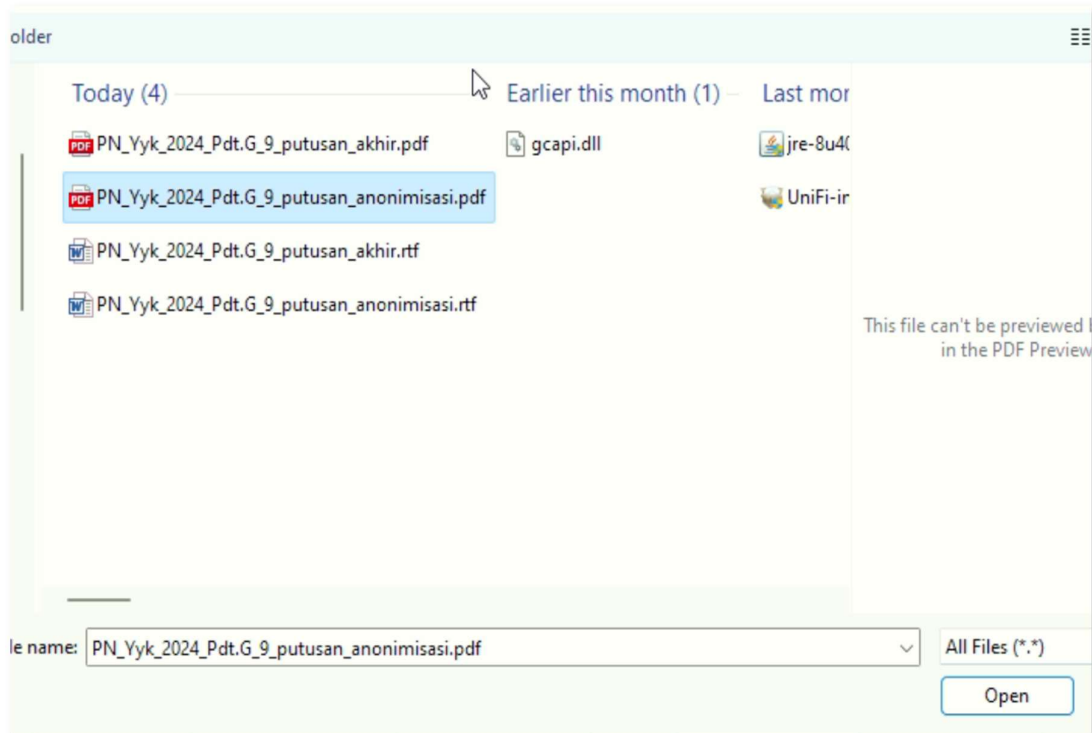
older

Today (4)

PDF PN_Yyk_2024_Pdt.G_9_putusan_akhir.pdf

PDF PN_Yyk_2024_Pdt.G_9_putusan_anonimisasi.pdf

PN_Yyk_2024_Pdt.G_9_putusan_akhir.rtf

PN_Yyk_2024_Pdt.G_9_putusan_anonimisasi.rtf

Earlier this month (1)

gcapi.dll

Last mor

jre-8u4

UniFi-ir

This file can't be previewed in the PDF Preview

le name: PN_Yyk_2024_Pdt.G_9_putusan_anonimisasi.pdf

All Files (*.*)

Open